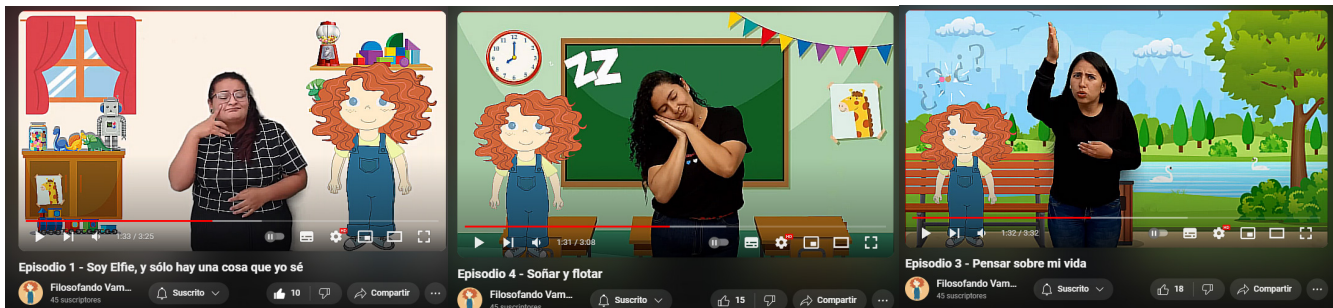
1:33 / 3:25

Episodio 1 - Soy Elfie, y sólo hay una cosa que yo sé

Filosofando Vam...
45 suscriptores

Suscrito

10

Compartir

ZZ

1:31 / 3:08

Episodio 4 - Soñar y flotar

Filosofando Vam...
45 suscriptores

Suscrito

15

Compartir

¿?¿?

1:32 / 3:32

Episodio 3 - Pensar sobre mi vida

Filosofando Vam...
45 suscriptores

Suscrito

18

Compartir